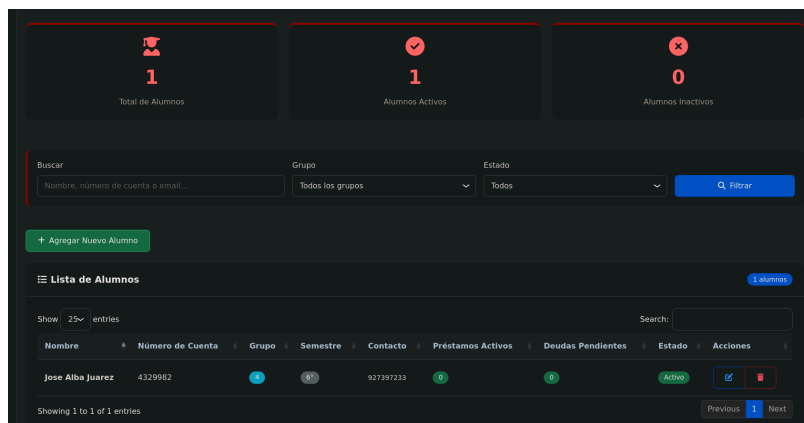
1
Total de Alumnos

1
Alumnos Activos

0
Alumnos Inactivos

Buscar
Nombre, número de cuenta o email...

Grupo
Todos los grupos

Estado
Todos

Filtrar

+ Agregar Nuevo Alumno

Lista de Alumnos
1 alumnos

Show 25 entries
Search:

| Nombre | Número de Cuenta | Grupo | Semestre | Contacto | Préstamos Activos | Deudas Pendientes | Estado | Acciones |
|---|---|---|---|---|---|---|---|---|
| Jose Alba Juarez | 4329982 | 4 | 6° | 927397233 | 0 | 0 | Activo | |

Showing 1 to 1 of 1 entries
Previous 1 Next